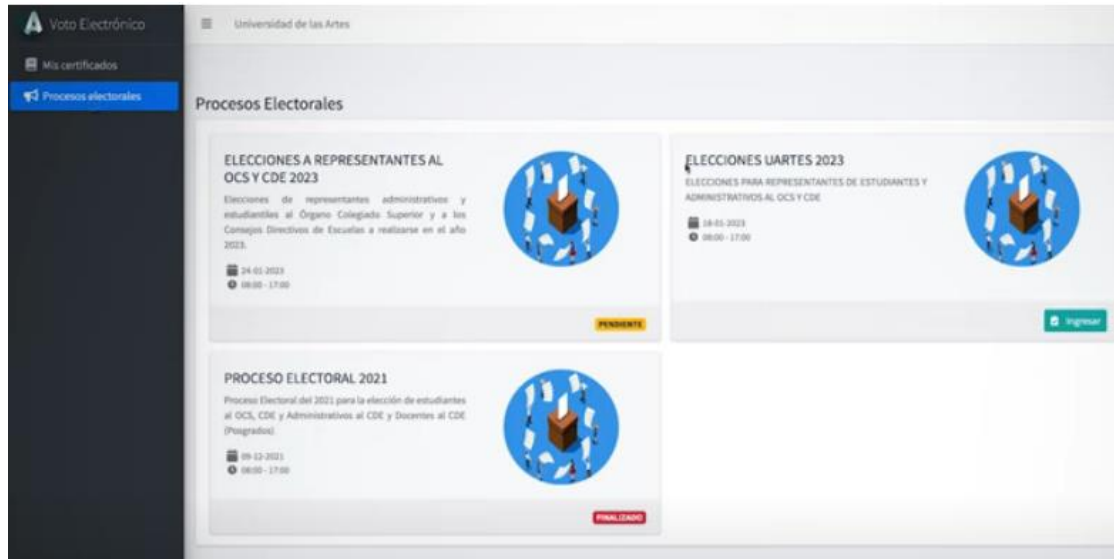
Voto Electrónico

Mis certificados

Procesos electorales

Universidad de las Artes

Procesos Electorales

ELECCIONES A REPRESENTANTES AL OCS Y CDE 2023

Elecciones de representantes administrativos y estudiantiles al Órgano Colegiado Superior y a los Consejos Directivos de Escuelas a realizarse en el año 2023.

24-01-2023
08:00 - 17:00

PENDIENTE

ELECCIONES UARTES 2023

ELECCIONES PARA REPRESENTANTES DE ESTUDIANTES Y ADMINISTRATIVOS AL OCS Y CDE

18-01-2023
08:00 - 17:00

Ingresar

PROCESO ELECTORAL 2021

Proceso Electoral del 2021 para la elección de estudiantes al OCS, CDE y Administrativos al CDE y Docentes al CDE (Posgrados).

09-12-2021
08:00 - 17:00

FINALIZADO